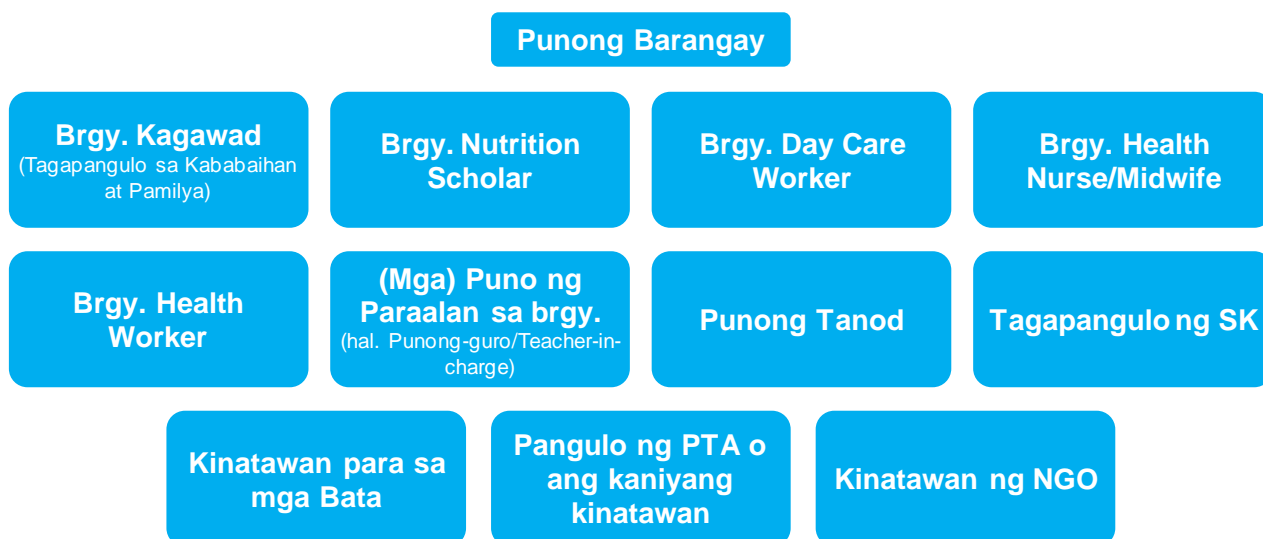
Punong Barangay

Brgy. Kagawad
(Tagapangulo sa Kababaihan at Pamilya)

Brgy. Nutrition Scholar

Brgy. Day Care Worker

Brgy. Health Nurse/Midwife

Brgy. Health Worker

(Mga) Puno ng Paraalan sa brgy.
(hal. Punong-guro/Teacher-in-charge)

Punong Tanod

Tagapangulo ng SK

Kinatawan para sa mga Bata

Pangulo ng PTA o ang kaniyang kinatawan

Kinatawan ng NGO